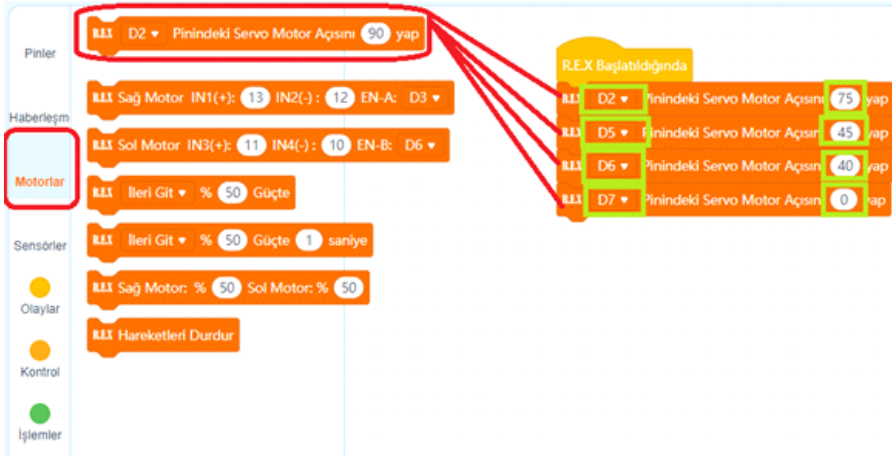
Pinler
Haberleşm
Motorlar
Sensörler
Olaylar
Kontrol
İşlemler

R.E.X D2 ▾ Pinindeki Servo Motor Açısını 90 yap
R.E.X Sağ Motor IN1(+): 13 IN2(-): 12 EN-A: D3 ▾
R.E.X Sol Motor IN3(+): 11 IN4(-): 10 EN-B: D6 ▾
R.E.X İleri Git ▾ % 50 Güçte
R.E.X İleri Git ▾ % 50 Güçte 1 saniye
R.E.X Sağ Motor: % 50 Sol Motor: % 50
R.E.X Hareketleri Durdur

R.E.X Başlatıldığında
R.E.X D2 ▾ Pinindeki Servo Motor Açısını 75 yap
R.E.X D5 ▾ Pinindeki Servo Motor Açısın 45 yap
R.E.X D6 ▾ Pinindeki Servo Motor Açısın 40 yap
R.E.X D7 ▾ Pinindeki Servo Motor Açısın 0 yap